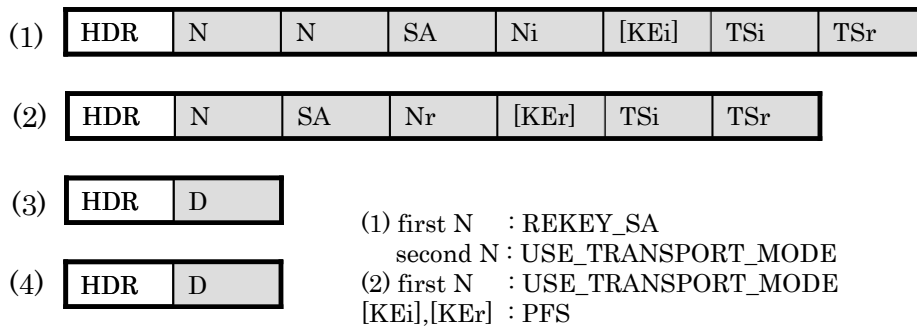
(1)

| HDR | N | N | SA | Ni | [KEi] | TSi | TSr |
|---|---|---|---|---|---|---|---|

(2)

| HDR | N | SA | Nr | [KEr] | TSi | TSr |
|---|---|---|---|---|---|---|

(3)

| HDR | D |
|---|---|

(4)

| HDR | D |
|---|---|

(1) first N : REKEY_SA
second N : USE_TRANSPORT_MODE
(2) first N : USE_TRANSPORT_MODE
[KEi],[KEr] : PFS